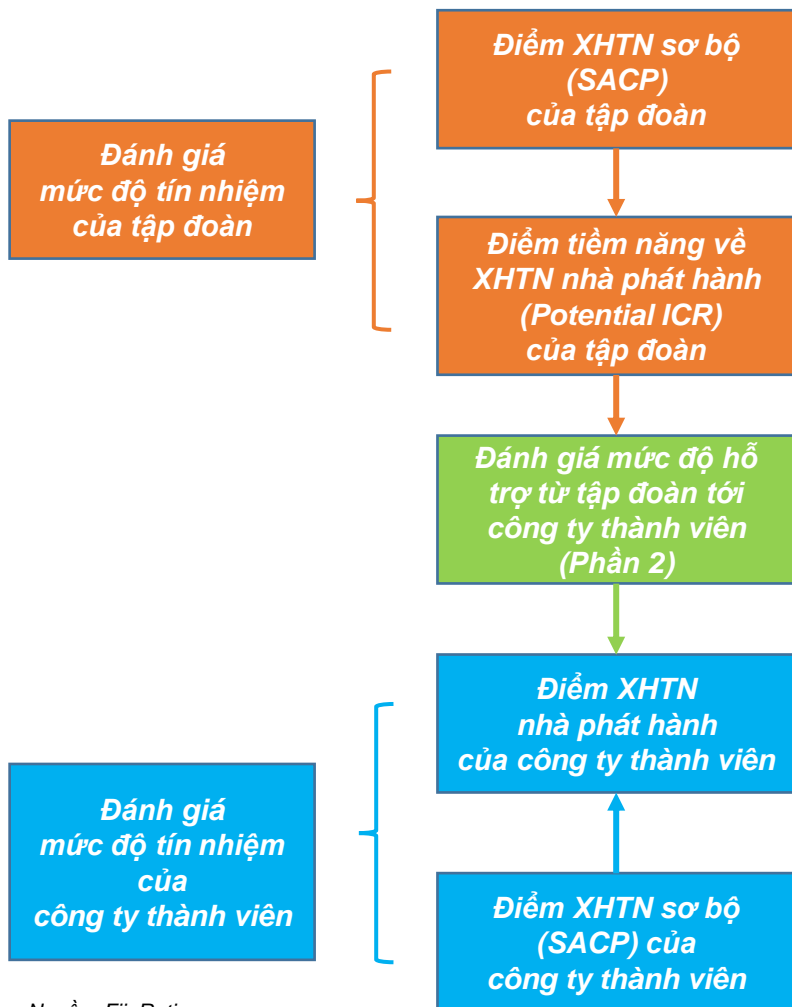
Đánh giá mức độ tín nhiệm của tập đoàn

Điểm XHTN sơ bộ (SACP) của tập đoàn

Điểm tiềm năng về XHTN nhà phát hành (Potential ICR) của tập đoàn

Đánh giá mức độ hỗ trợ từ tập đoàn tới công ty thành viên (Phần 2)

Điểm XHTN nhà phát hành của công ty thành viên

Đánh giá mức độ tín nhiệm của công ty thành viên

Điểm XHTN sơ bộ (SACP) của công ty thành viên

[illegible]